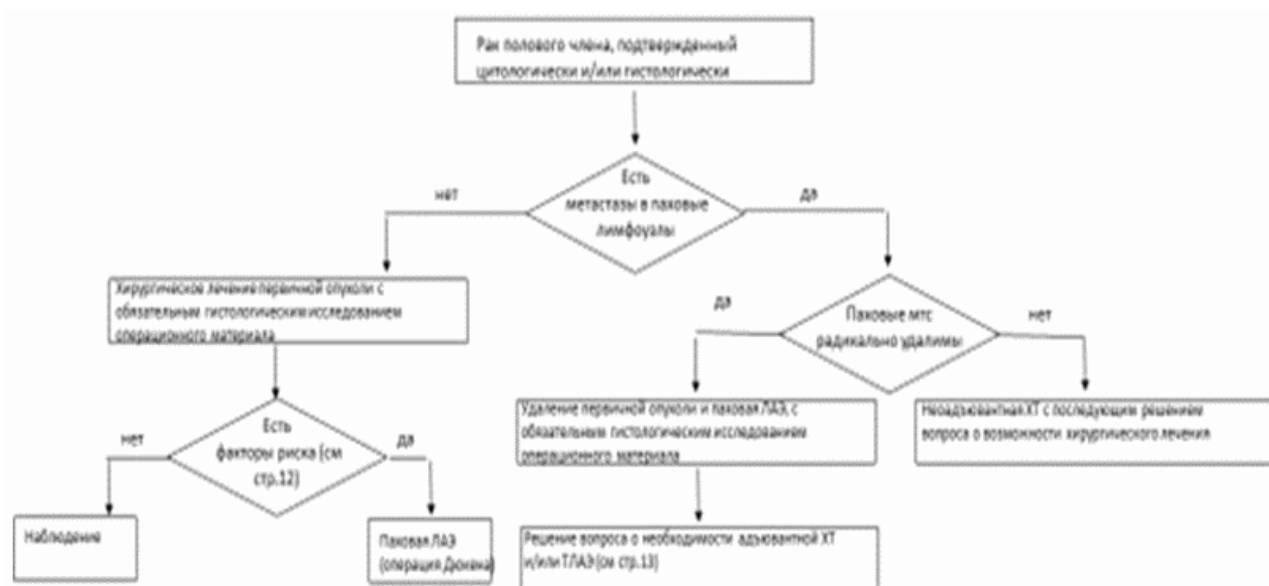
Рак полового члена, подтвержденный цитологически и/или гистологически

Есть метастазы в паховые лимфоузлы

нет

да

Хирургическое лечение первичной опухоли с обязательным гистологическим исследованием операционного материала

Есть факторы риска (см стр.12)

нет

да

Наблюдение

Паховая ЛАЭ (операция Дюкена)

да

Паховые мтс радикально удалимы

нет

Удаление первичной опухоли и паховая ЛАЭ, с обязательным гистологическим исследованием операционного материала

Неоадъювантная ХТ с последующим решением вопроса о возможности хирургического лечения

Решение вопроса о необходимости адъювантной ХТ и/или ТЛАЭ (см стр.13)